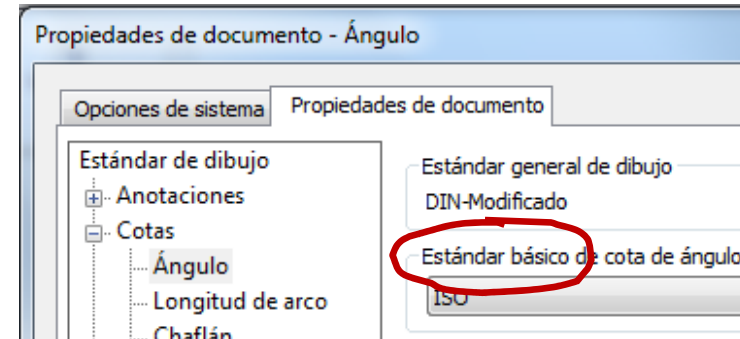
Propiedades de documento - Ángulo

Opciones de sistema

Propiedades de documento

Estándar de dibujo

Anotaciones

Cotas

Ángulo

Longitud de arco

Chaflán

Estándar general de dibujo

DIN-Modificado

Estándar básico de cota de ángulo

ISO